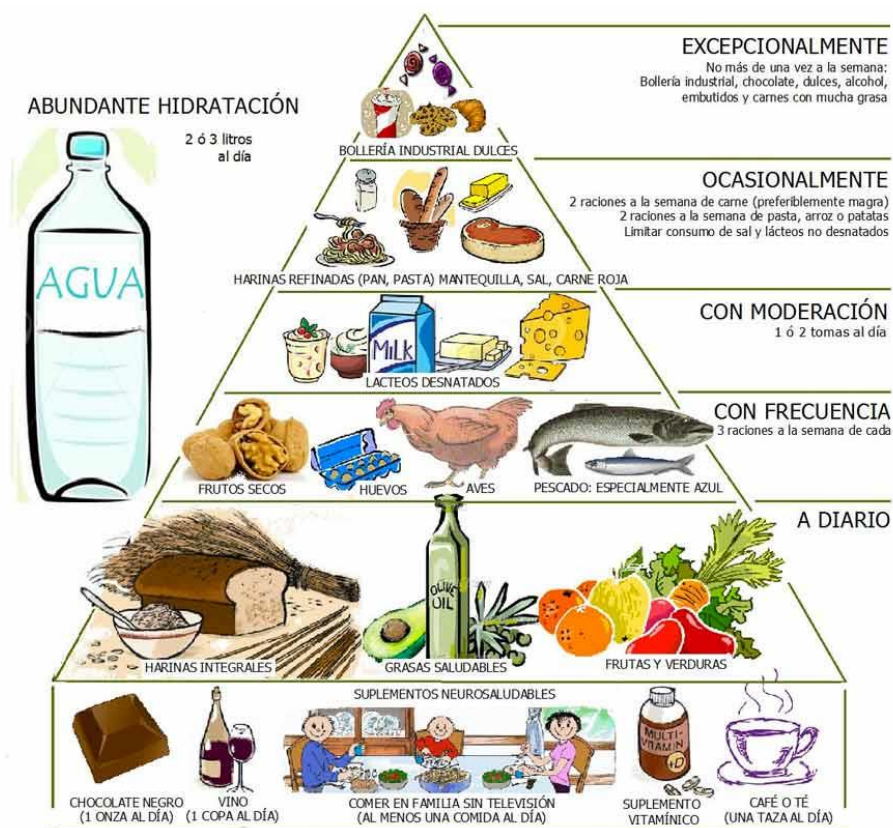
ABUNDANTE HIDRATACIÓN

2 ó 3 litros al día

AGUA

EXCEPCIONALMENTE
No más de una vez a la semana:
Bollería industrial, chocolate, dulces, alcohol, embutidos y carnes con mucha grasa

BOLLERÍA INDUSTRIAL DULCES

OCASIONALMENTE
2 raciones a la semana de carne (preferiblemente magra)
2 raciones a la semana de pasta, arroz o patatas
Limitar consumo de sal y lácteos no desnatados

HARINAS REFINADAS (PAN, PASTA) MANTEQUILLA, SAL, CARNE ROJA

CON MODERACIÓN
1 ó 2 tomas al día

MILK

LACTEOS DESNATADOS

CON FRECUENCIA
3 raciones a la semana de cada

FRUTOS SECOS HUEVOS AVES PESCADO: ESPECIALMENTE AZUL

A DIARIO

OLIVE OIL

HARINAS INTEGRALES GRASAS SALUDABLES FRUTAS Y VERDURAS

SUPLEMENTOS NEUROSALUDABLES

MULTI-VITAMIN +D

CHOCOLATE NEGRO (1 ONZA AL DÍA) VINO (1 COPA AL DÍA) COMER EN FAMILIA SIN TELEVISIÓN (AL MENOS UNA COMIDA AL DÍA) SUPLEMENTO VITAMÍNICO CAFÉ O TÉ (UNA TAZA AL DÍA)